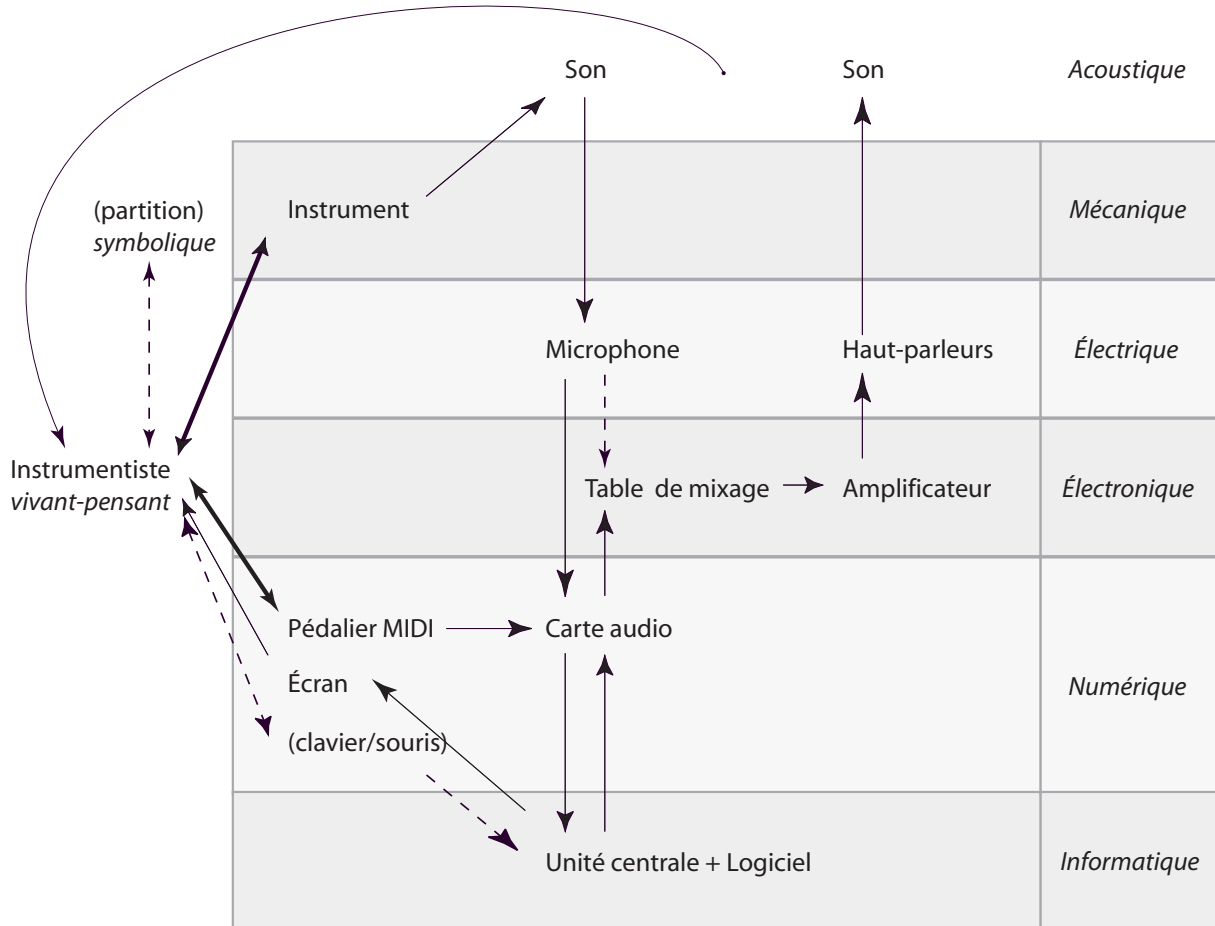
Son

Son

Acoustique

(partition)
symbolique

Instrument

Mécanique

Microphone

Haut-parleurs

Électrique

Instrumentiste
vivant-pensant

Table de mixage

Amplificateur

Électronique

Pédalier MIDI

Carte audio

Écran

Numérique

(clavier/souris)

Unité centrale + Logiciel

Informatique